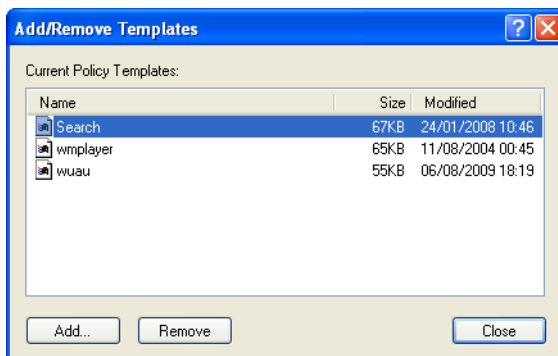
Add/Remove Templates

Current Policy Templates:

| Name | Size | Modified |
|---|---|---|
| Search | 67KB | 24/01/2008 10:46 |
| wmplayer | 65KB | 11/08/2004 00:45 |
| wuau | 55KB | 06/08/2009 18:19 |

Add...
Remove
Close